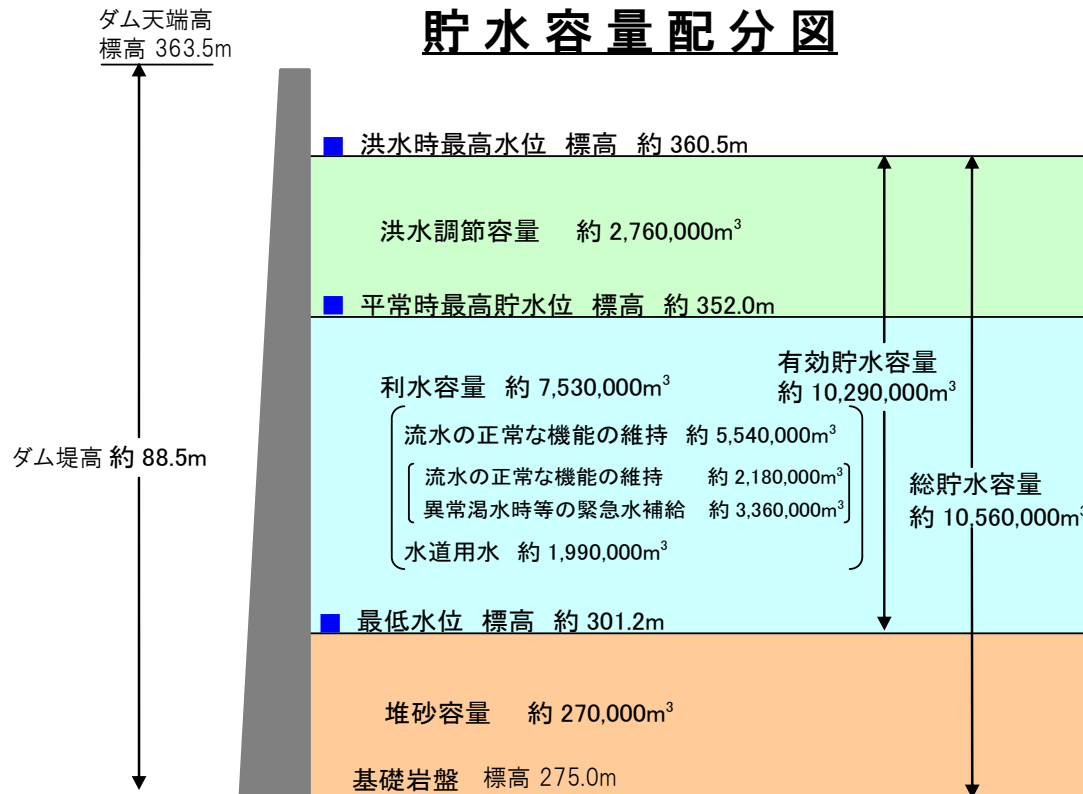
ダム天端高
標高 363.5m

貯水容量配分図

■ 洪水時最高水位 標高 約 360.5m

洪水調節容量 約 2,760,000m$^3$

■ 平常時最高貯水位 標高 約 352.0m

有効貯水容量
約 10,290,000m$^3$

利水容量 約 7,530,000m$^3$

流水の正常な機能の維持 約 5,540,000m$^3$

流水の正常な機能の維持 約 2,180,000m$^3$
異常渇水時等の緊急水補給 約 3,360,000m$^3$

水道用水 約 1,990,000m$^3$

ダム堤高 約 88.5m

総貯水容量
約 10,560,000m$^3$

■ 最低水位 標高 約 301.2m

堆砂容量 約 270,000m$^3$

基礎岩盤 標高 275.0m